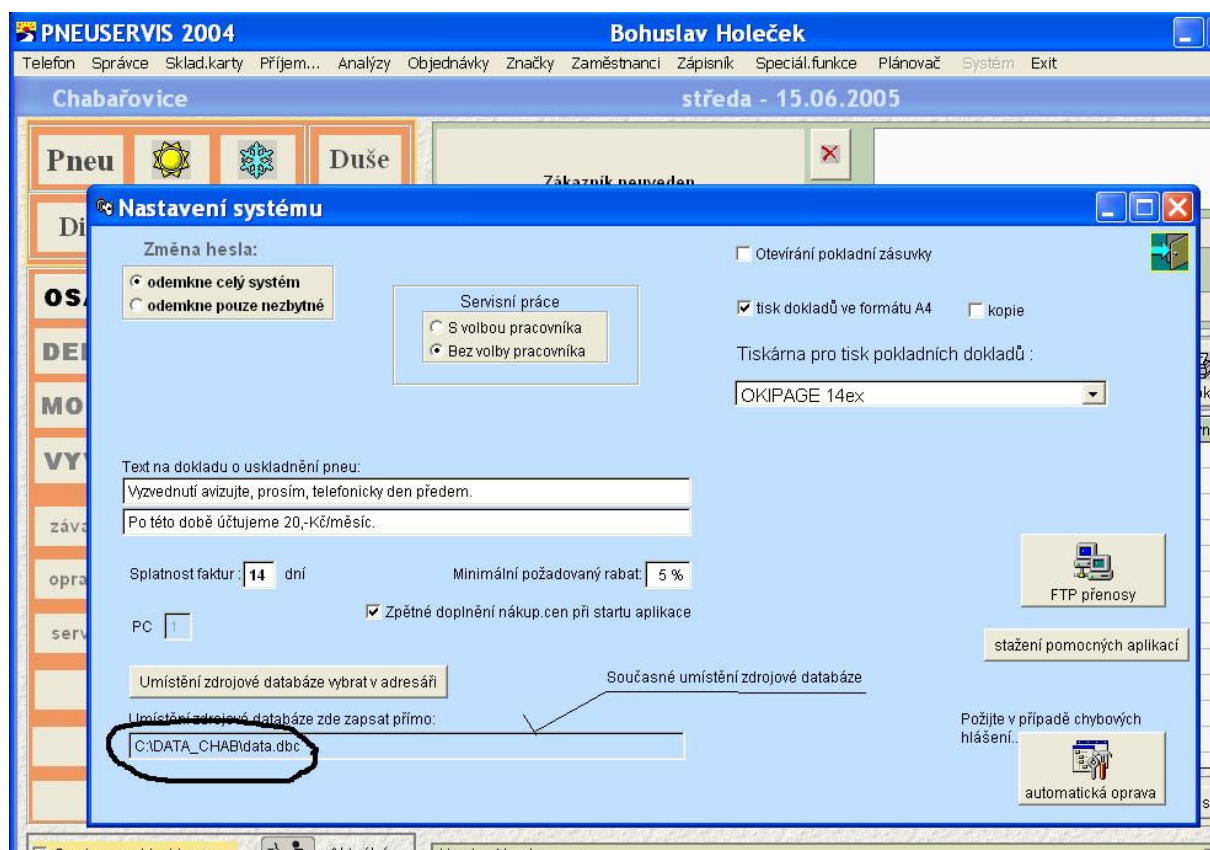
PNEUSERVIS 2004
Bohuslav Holeček

Telefon Správce Sklad.karty Příjem... Analýzy Objednávky Značky Zaměstnanci Zápisník Speciál.funkce Plánovač Systém Exit

Chabařovice
středa - 15.06.2005

Pneu
Duše
Zákazník neuveden
Di
OS
DE
MO
VY
záva
opra
serv

Nastavení systému

Změna hesla:
odemkne celý systém
odemkne pouze nezbytné

Servisní práce
S volbou pracovníka
Bez volby pracovníka

Otevírání pokladní zásuvky
tisk dokladů ve formátu A4
kopie
Tiskárna pro tisk pokladních dokladů :
OKIPAGE 14ex

Text na dokladu o uskladnění pneu:
Vyzvednutí avizujte, prosím, telefonicky den předem.
Po této době účtujeme 20,-Kč/měsíc.

Splatnost faktur : 14 dní
Minimální požadovaný rabat: 5 %
Zpětné doplnění nákup.cen při startu aplikace
PC 1

FTP přenosy
stažení pomocných aplikací

Umístění zdrojové databáze vybrat v adresáři
Současné umístění zdrojové databáze
Umístění zdrojové databáze zde zapsat přímo:
C:\DATA_CHAB\data.dbc

Požijte v případě chybových hlášení..
automatická oprava